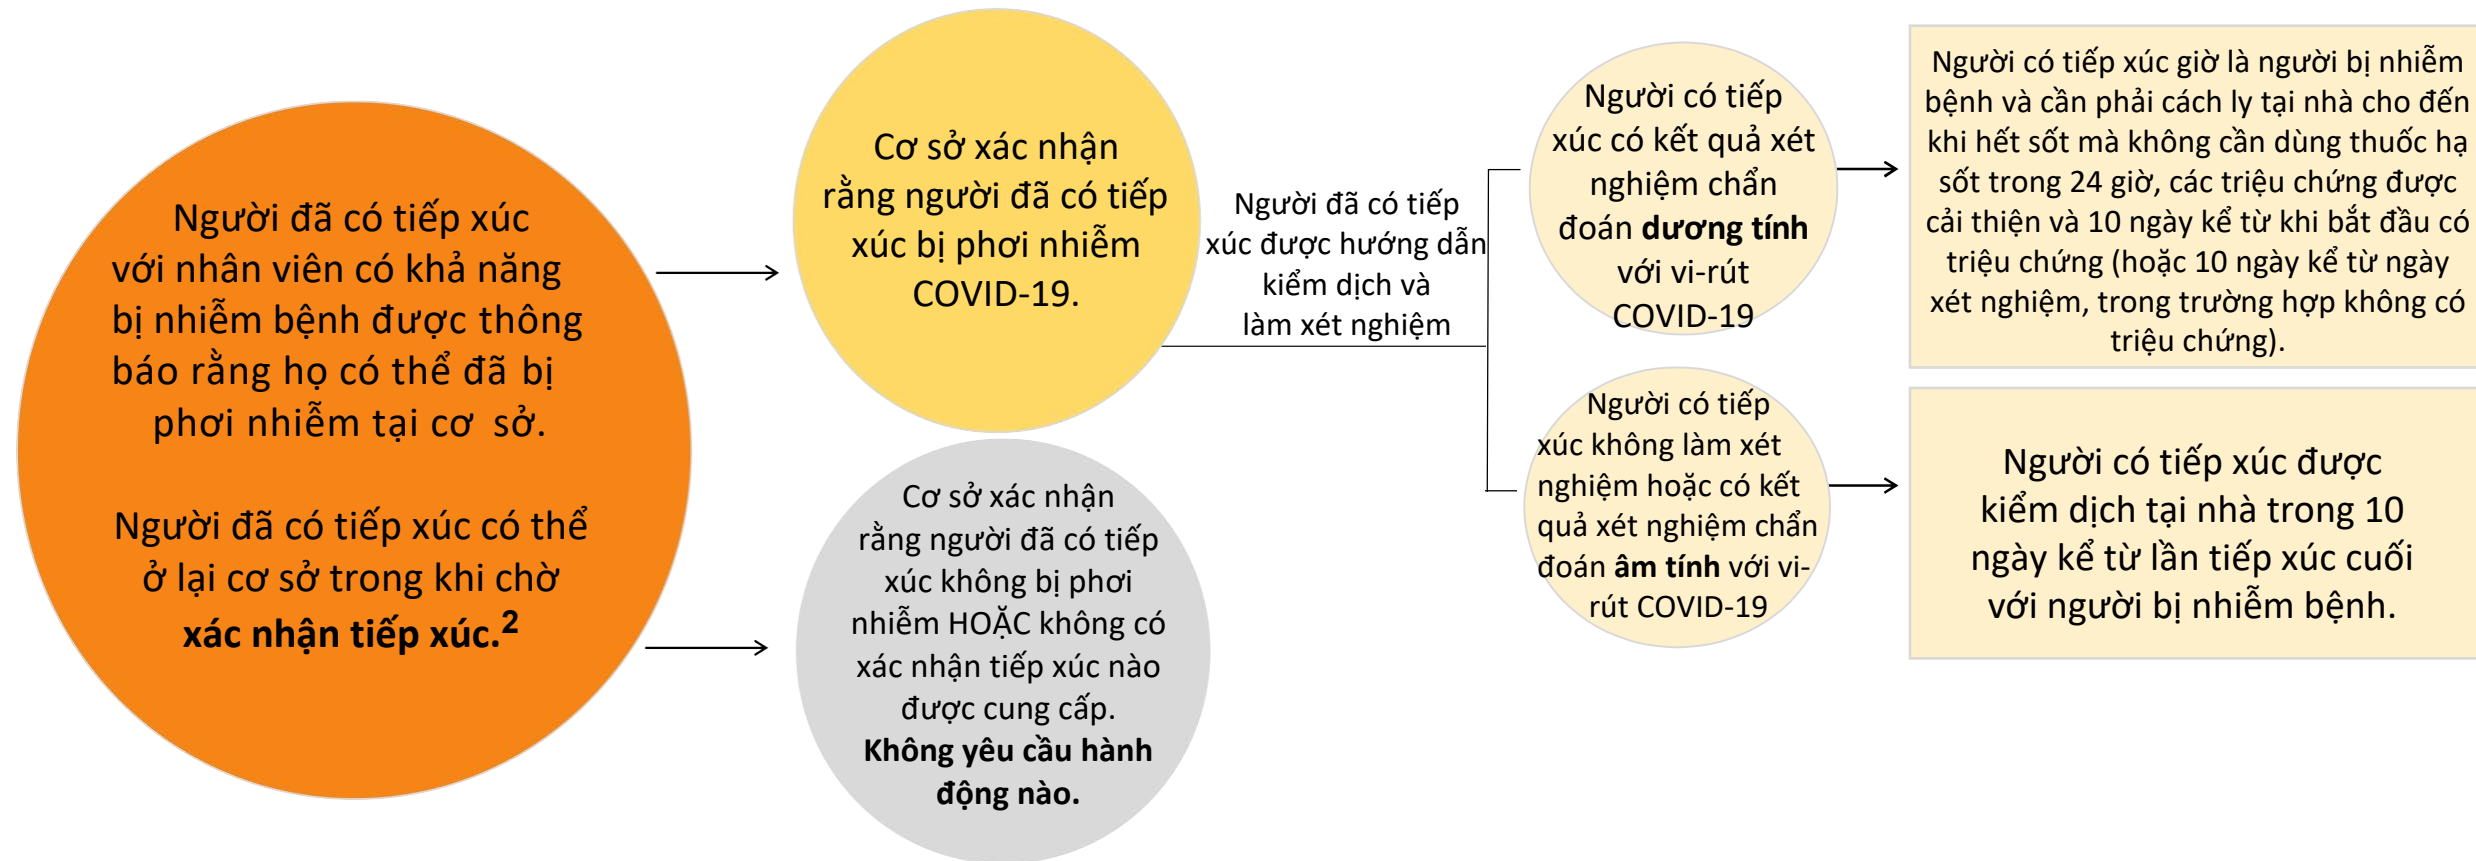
Người đã có tiếp xúc với nhân viên có khả năng bị nhiễm bệnh được thông báo rằng họ có thể đã bị phơi nhiễm tại cơ sở.

Người đã có tiếp xúc có thể ở lại cơ sở trong khi chờ **xác nhận tiếp xúc.$^2$**

Cơ sở xác nhận rằng người đã có tiếp xúc bị phơi nhiễm COVID-19.

Người đã có tiếp xúc được hướng dẫn kiểm dịch và làm xét nghiệm

Người có tiếp xúc có kết quả xét nghiệm chẩn đoán **dương tính** với vi-rút COVID-19

Người có tiếp xúc giờ là người bị nhiễm bệnh và cần phải cách ly tại nhà cho đến khi hết sốt mà không cần dùng thuốc hạ sốt trong 24 giờ, các triệu chứng được cải thiện và 10 ngày kể từ khi bắt đầu có triệu chứng (hoặc 10 ngày kể từ ngày xét nghiệm, trong trường hợp không có triệu chứng).

Người có tiếp xúc không làm xét nghiệm hoặc có kết quả xét nghiệm chẩn đoán **âm tính** với vi-rút COVID-19

Người có tiếp xúc được kiểm dịch tại nhà trong 10 ngày kể từ lần tiếp xúc cuối với người bị nhiễm bệnh.

Cơ sở xác nhận rằng người đã có tiếp xúc không bị phơi nhiễm HOẶC không có xác nhận tiếp xúc nào được cung cấp. **Không yêu cầu hành động nào.**